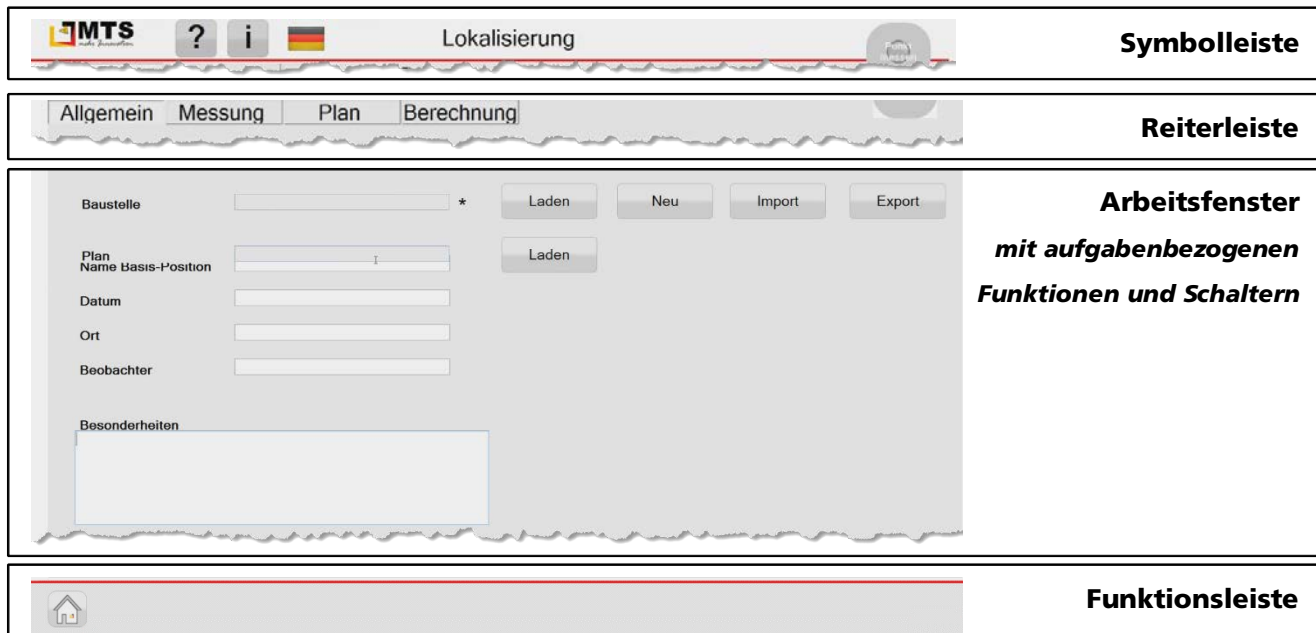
MTS
make innovation

? i

Lokalisierung

Symbolleiste

Allgemein Messung Plan Berechnung

Reiterleiste

Baustelle *

Laden Neu Import Export

Plan
Name Basis-Position

Laden

Datum

Ort

Beobachter

Besonderheiten

Arbeitsfenster

*mit aufgabenbezogenen Funktionen und Schaltern*

Funktionsleiste